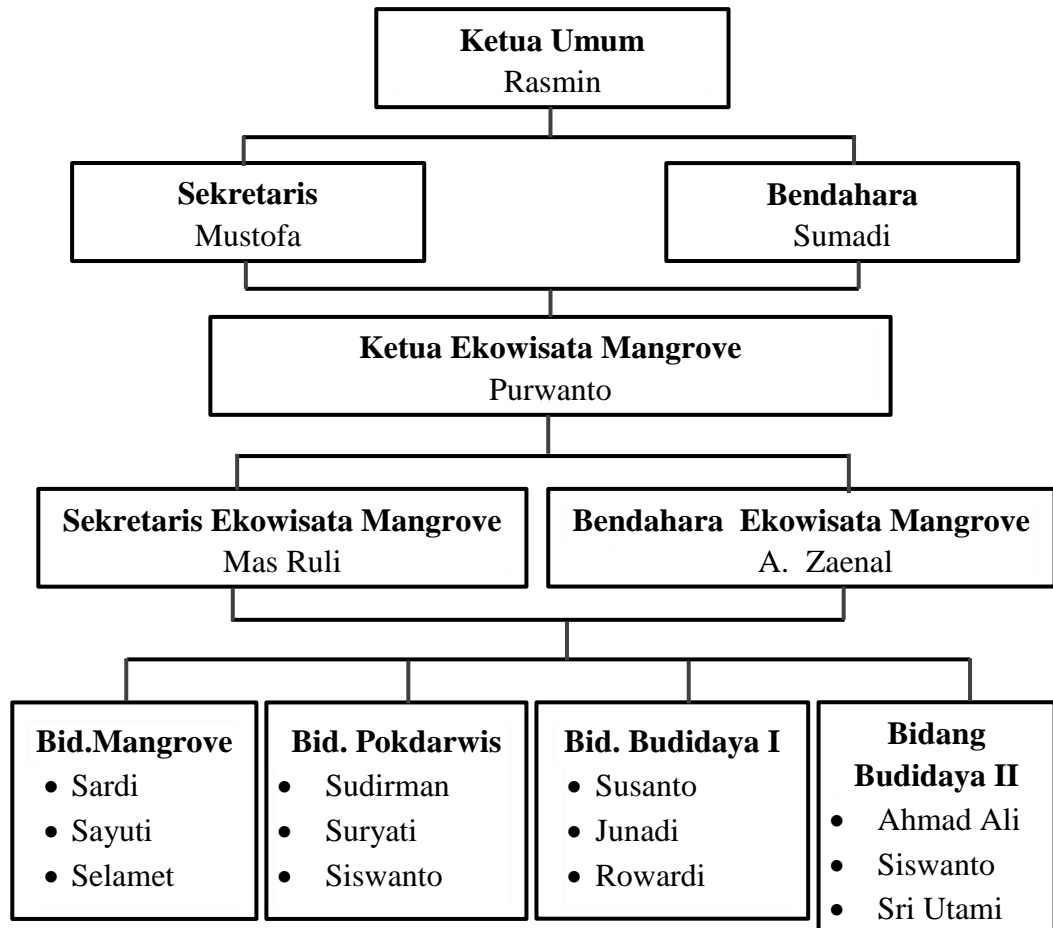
**Ketua Umum**
Rasmin

**Sekretaris**
Mustofa

**Bendahara**
Sumadi

**Ketua Ekowisata Mangrove**
Purwanto

**Sekretaris Ekowisata Mangrove**
Mas Ruli

**Bendahara Ekowisata Mangrove**
A. Zaenal

**Bid.Mangrove**
- Sardi
- Sayuti
- Selamet

**Bid. Pokdarwis**
- Sudirman
- Suryati
- Siswanto

**Bid. Budidaya I**
- Susanto
- Junadi
- Rowardi

**Bidang Budidaya II**
- Ahmad Ali
- Siswanto
- Sri Utami